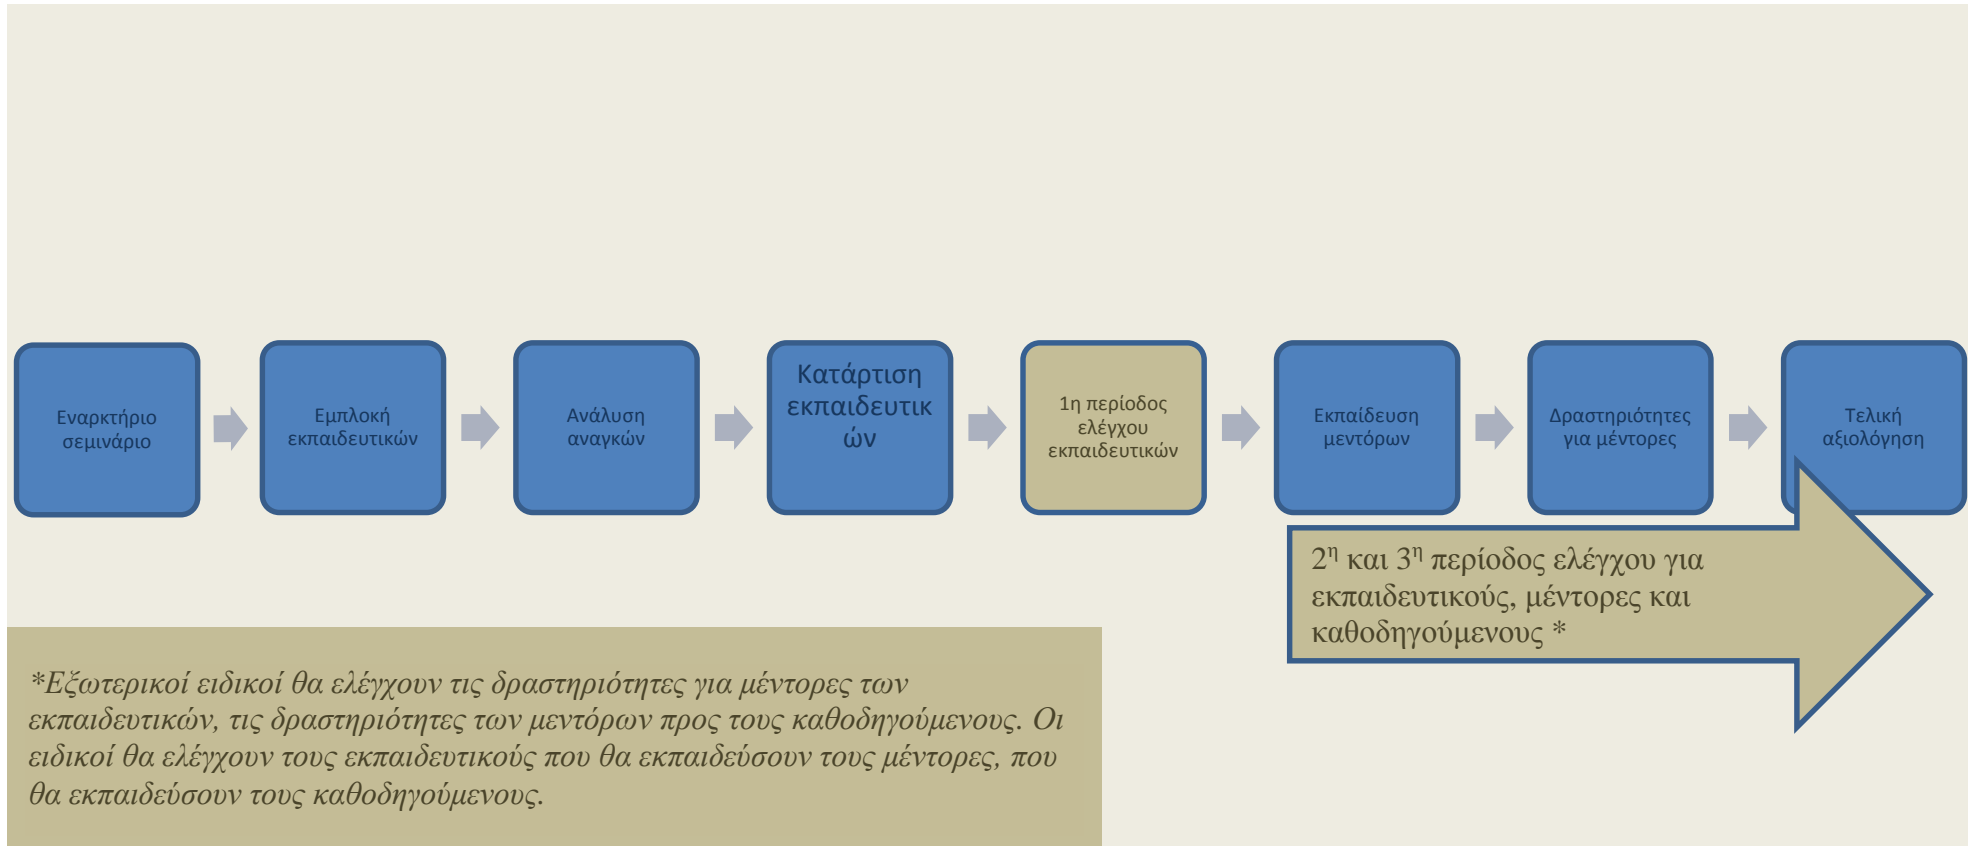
Εναρκτήριο σεμινάριο

Εμπλοκή εκπαιδευτικών

Ανάλυση αναγκών

Κατάρτιση εκπαιδευτικ ών

1η περίοδος ελέγχου εκπαιδευτικών

Εκπαίδευση μεντόρων

Δραστηριότητες για μέντορες

Τελική αξιολόγηση

$2^{η}$ και $3^{η}$ περίοδος ελέγχου για εκπαιδευτικούς, μέντορες και καθοδηγούμενους *

*Εξωτερικοί ειδικοί θα ελέγχουν τις δραστηριότητες για μέντορες των εκπαιδευτικών, τις δραστηριότητες των μεντόρων προς τους καθοδηγούμενους. Οι ειδικοί θα ελέγχουν τους εκπαιδευτικούς που θα εκπαιδεύσουν τους μέντορες, που θα εκπαιδεύσουν τους καθοδηγούμενους.